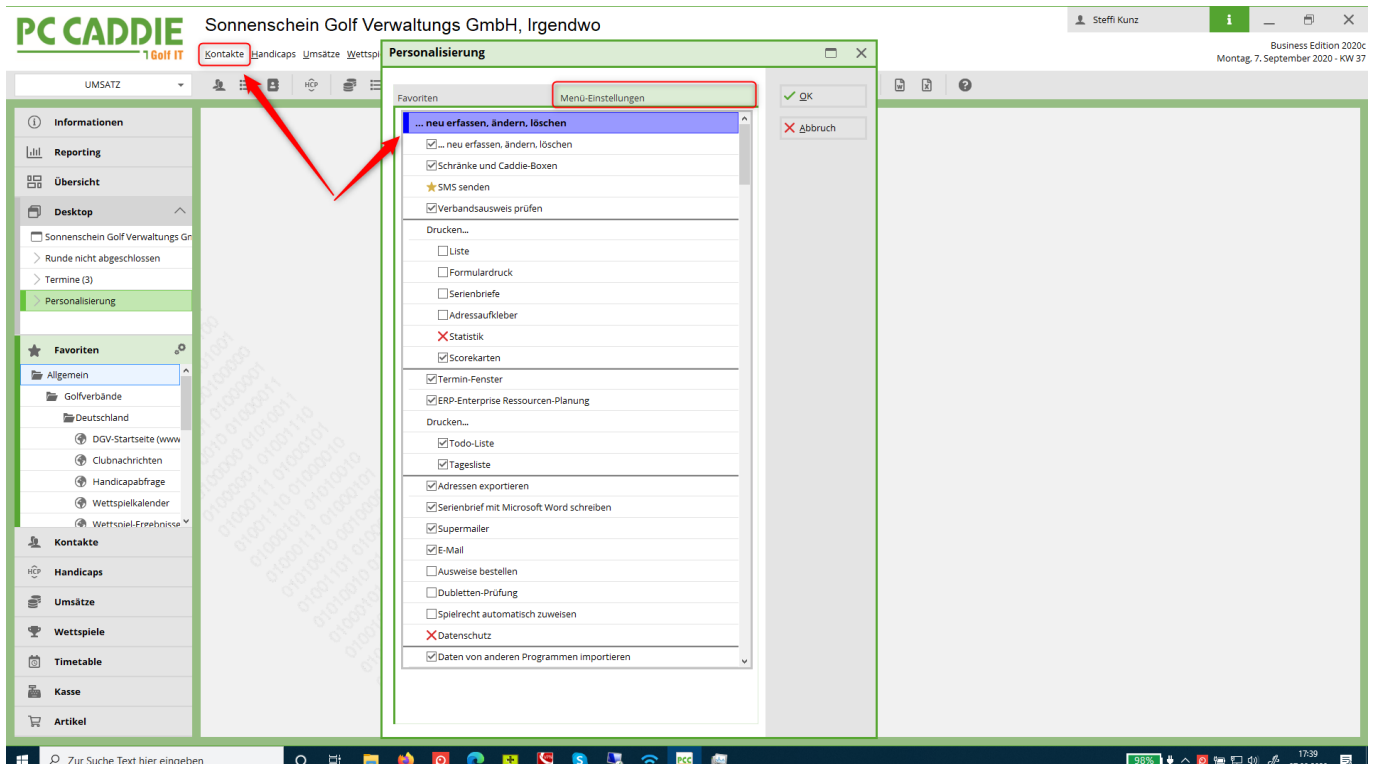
PC CADDIE
Golf IT

Sonnenschein Golf Verwaltungs GmbH, Irgendwo

Steffi Kunz

Business Edition 2020c
Montag, 7. September 2020 - KW 37

Kontakte Handicaps Umsätze Wettspi

UMSATZ

Informationen
Reporting
Übersicht
Desktop
Sonnenschein Golf Verwaltungs Gn
Runde nicht abgeschlossen
Termine (3)
Personalisierung

Favoriten
Allgemein
Golfverbände
Deutschland
DGV-Startseite (www
Clubnachrichten
Handicapabfrage
Wettspielkalender
Wettspiel-Ergebnisse

Kontakte
Handicaps
Umsätze
Wettspiele
Timetable
Kasse
Artikel

Personalisierung

Favoriten
Menü-Einstellungen

OK
Abbruch

... neu erfassen, ändern, löschen
... neu erfassen, ändern, löschen
Schränke und Caddie-Boxen
SMS senden
Verbandsausweis prüfen
Drucken...
Liste
Formulardruck
Serienbriefe
Adressaufkleber
Statistik
Scorekarten
Termin-Fenster
ERP-Enterprise Ressourcen-Planung
Drucken...
Todo-Liste
Tagesliste
Adressen exportieren
Serienbrief mit Microsoft Word schreiben
Supermailer
E-Mail
Ausweise bestellen
Dubletten-Prüfung
Spielrecht automatisch zuweisen
Datenschutz
Daten von anderen Programmen importieren

Zur Suche Text hier eingeben
98%
17:39